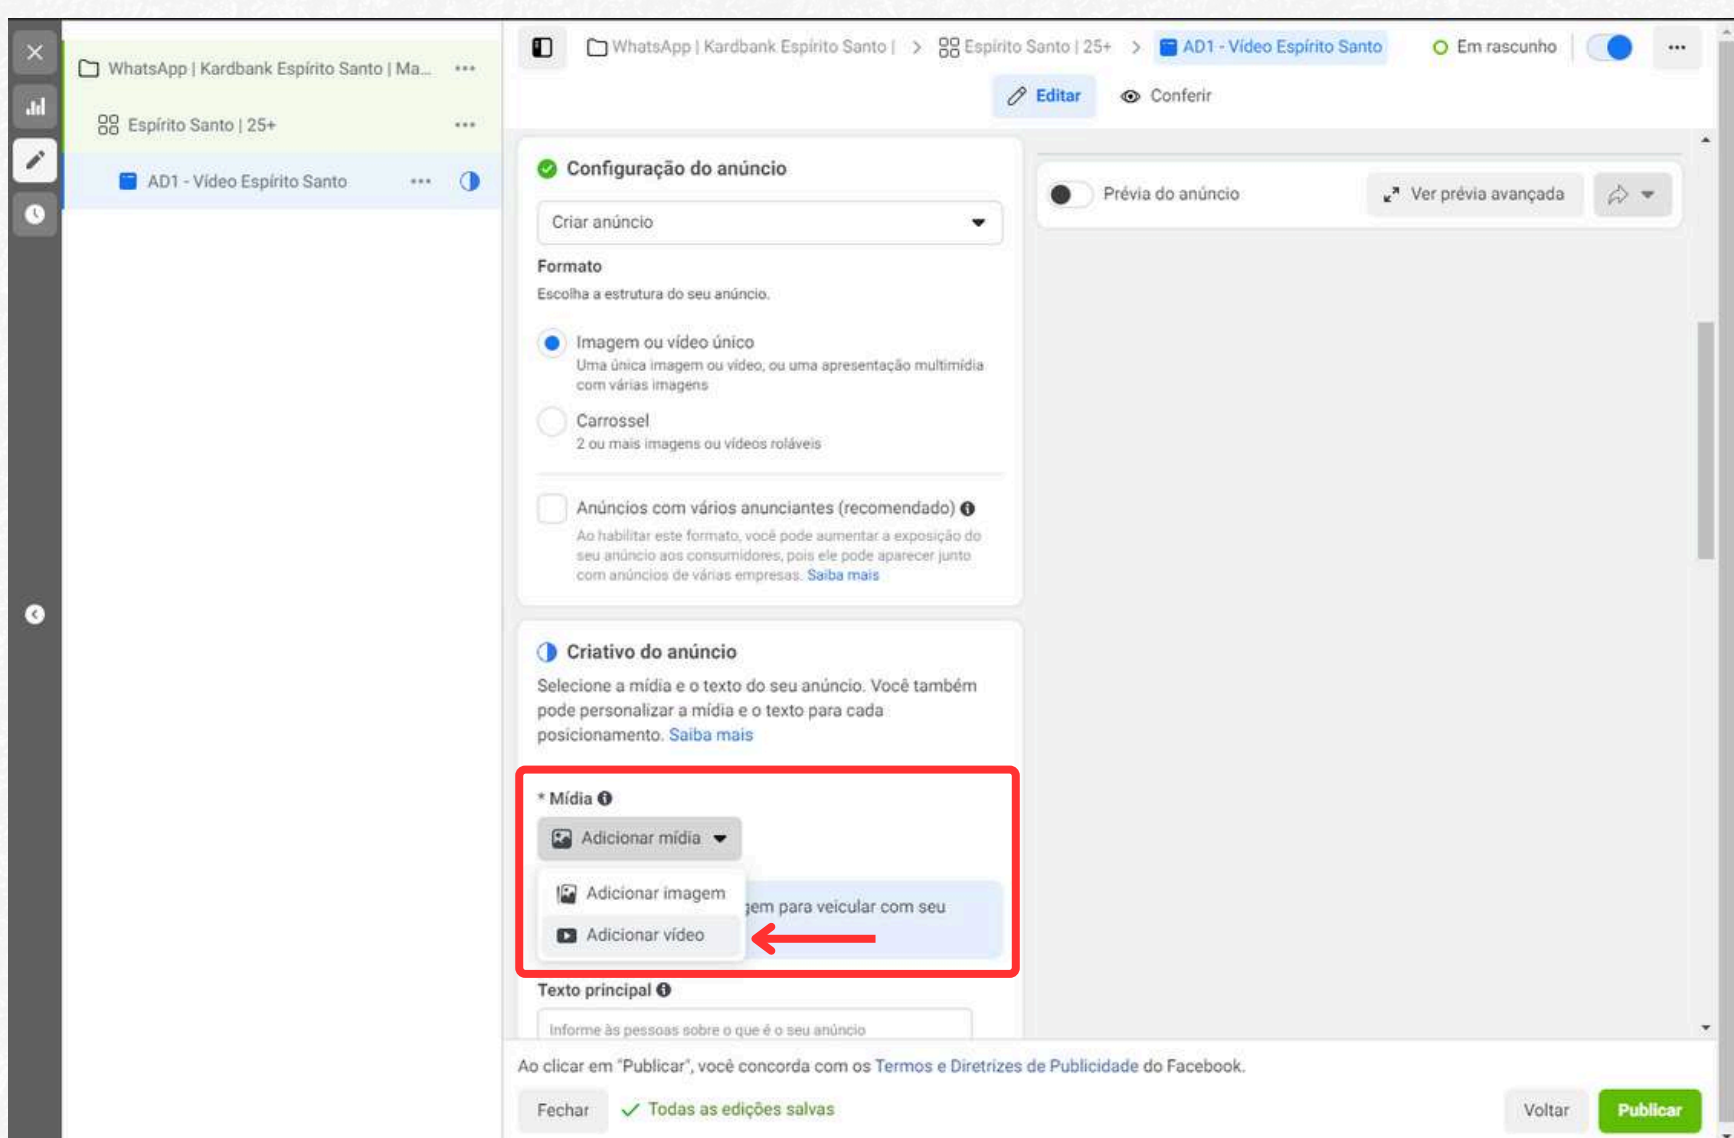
WhatsApp | Kardbank Espírito Santo | Ma...

Espírito Santo | 25+

AD1 - Vídeo Espírito Santo

WhatsApp | Kardbank Espírito Santo | > Espírito Santo | 25+ > AD1 - Vídeo Espírito Santo

Em rascunho

Editar

Conferir

Configuração do anúncio

Criar anúncio

Formato

Escolha a estrutura do seu anúncio.

Imagem ou vídeo único
Uma única imagem ou vídeo, ou uma apresentação multimídia com várias imagens

Carrossel
2 ou mais imagens ou vídeos roláveis

Anúncios com vários anunciantes (recomendado)
Ao habilitar este formato, você pode aumentar a exposição do seu anúncio aos consumidores, pois ele pode aparecer junto com anúncios de várias empresas. Saiba mais

Criativo do anúncio

Selecione a mídia e o texto do seu anúncio. Você também pode personalizar a mídia e o texto para cada posicionamento. Saiba mais

* Mídia

Adicionar mídia

Adicionar imagem

Adicionar vídeo

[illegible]gem para veicular com seu

Texto principal

Informe às pessoas sobre o que é o seu anúncio

Prévia do anúncio

Ver prévia avançada

Ao clicar em "Publicar", você concorda com os Termos e Diretrizes de Publicidade do Facebook.

Fechar

Todas as edições salvas

Voltar

Publicar